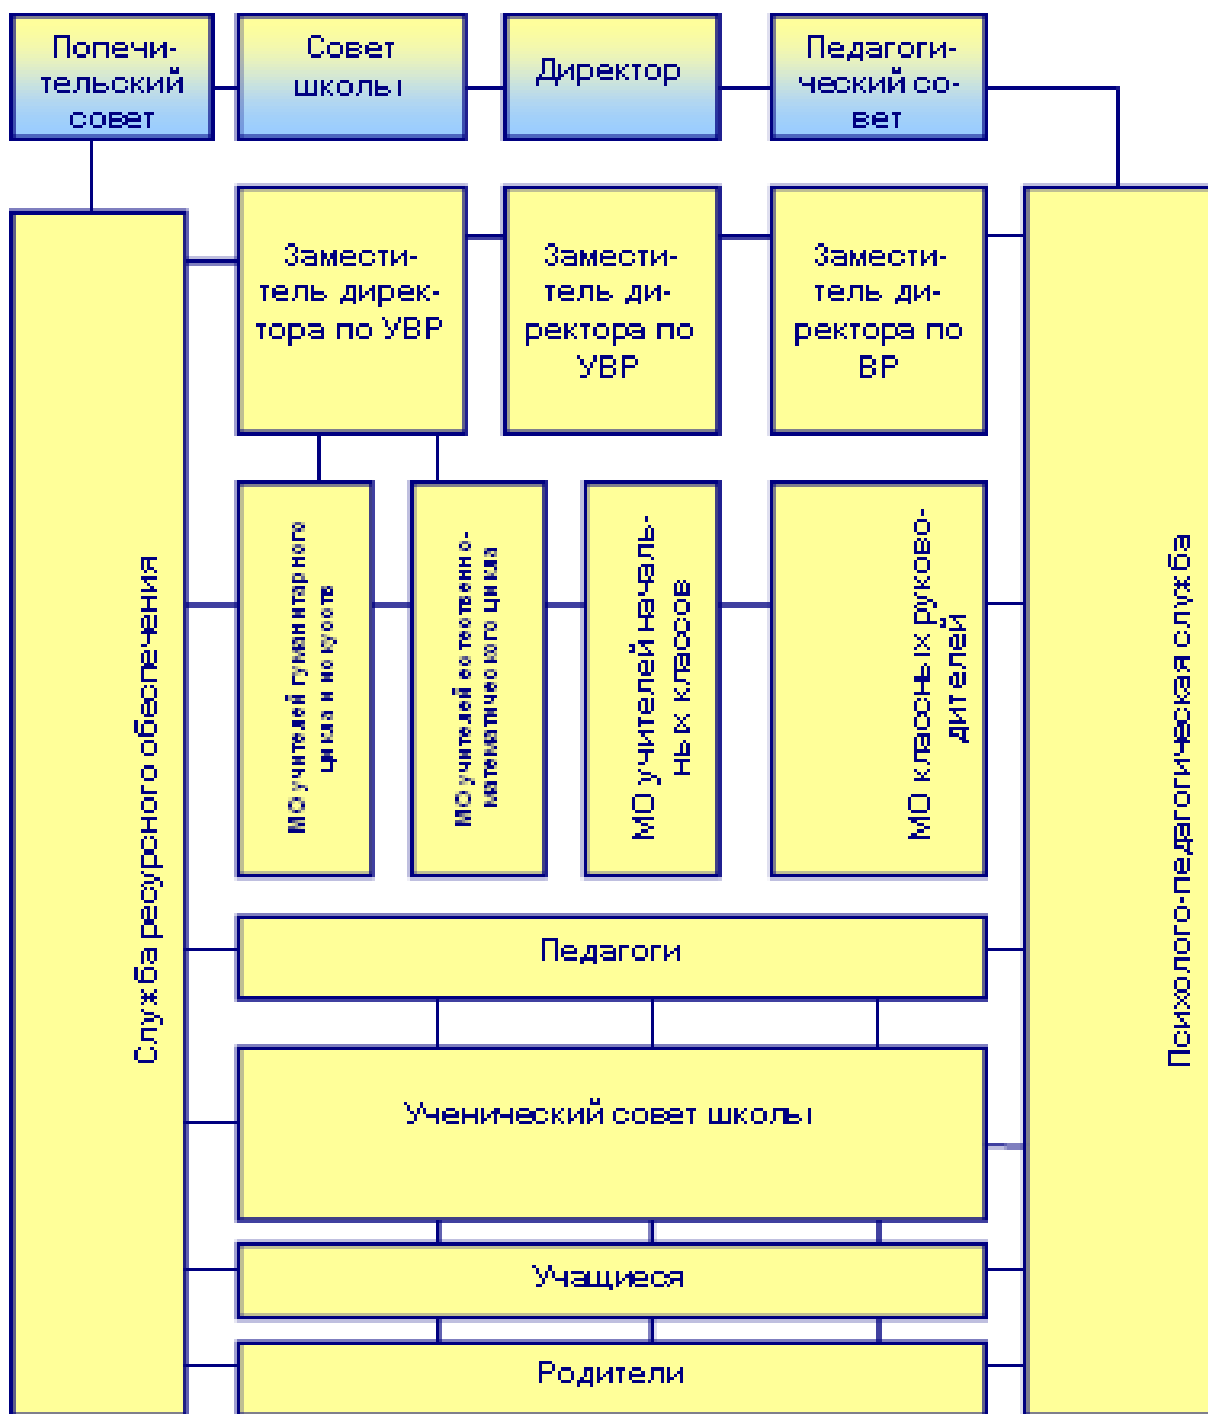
Попечительский совет

Совет школы

Директор

Педагогический совет

Служба ресурсного обеспечения

Заместитель директора по УВР

Заместитель директора по УВР

Заместитель директора по ВР

Психолого-педагогическая служба

МО учителей гуманитарного цикла и искусств

МО учителей естественно-математического цикла

МО учителей начальных классов

МО классных руководителей

Педагоги

Ученический совет школы

Учащиеся

Родители